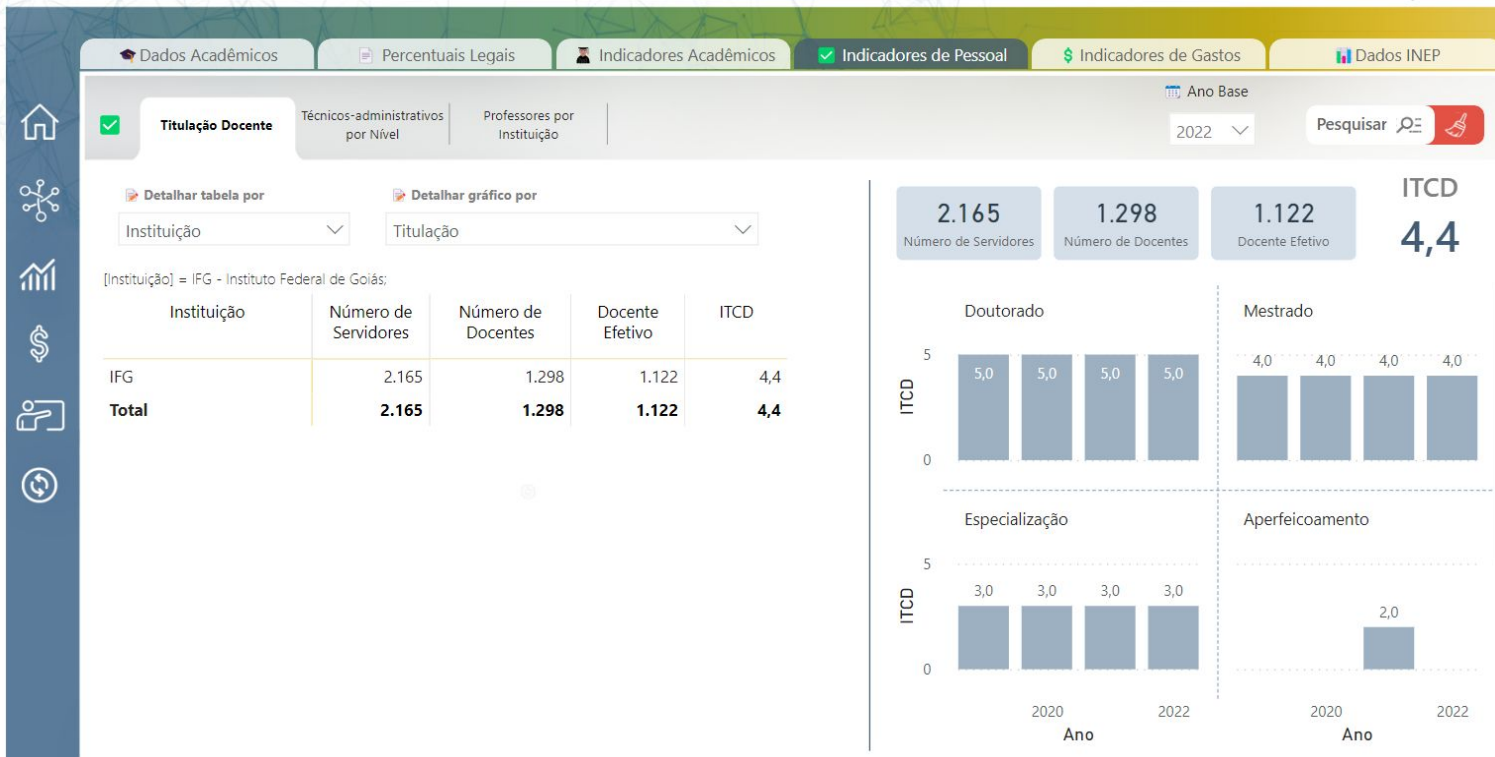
Dados Acadêmicos | Percentuais Legais | Indicadores Acadêmicos | Indicadores de Pessoal | $ Indicadores de Gastos | Dados INEP

Titulação Docente | Técnicos-administrativos por Nível | Professores por Instituição

Ano Base
2022

Pesquisar

Detalhar tabela por
Instituição

Detalhar gráfico por
Titulação

[Instituição] = IFG - Instituto Federal de Goiás;

| Instituição | Número de Servidores | Número de Docentes | Docente Efetivo | ITCD |
|---|---|---|---|---|
| IFG | 2.165 | 1.298 | 1.122 | 4,4 |
| Total | 2.165 | 1.298 | 1.122 | 4,4 |

2.165
Número de Servidores

1.298
Número de Docentes

1.122
Docente Efetivo

ITCD
4,4

Doutorado
5
0
ITCD
5,0 5,0 5,0 5,0

Mestrado
4,0 4,0 4,0 4,0

Especialização
5
0
ITCD
3,0 3,0 3,0 3,0
2020 2022
Ano

Aperfeicoamento
2,0
2020 2022
Ano